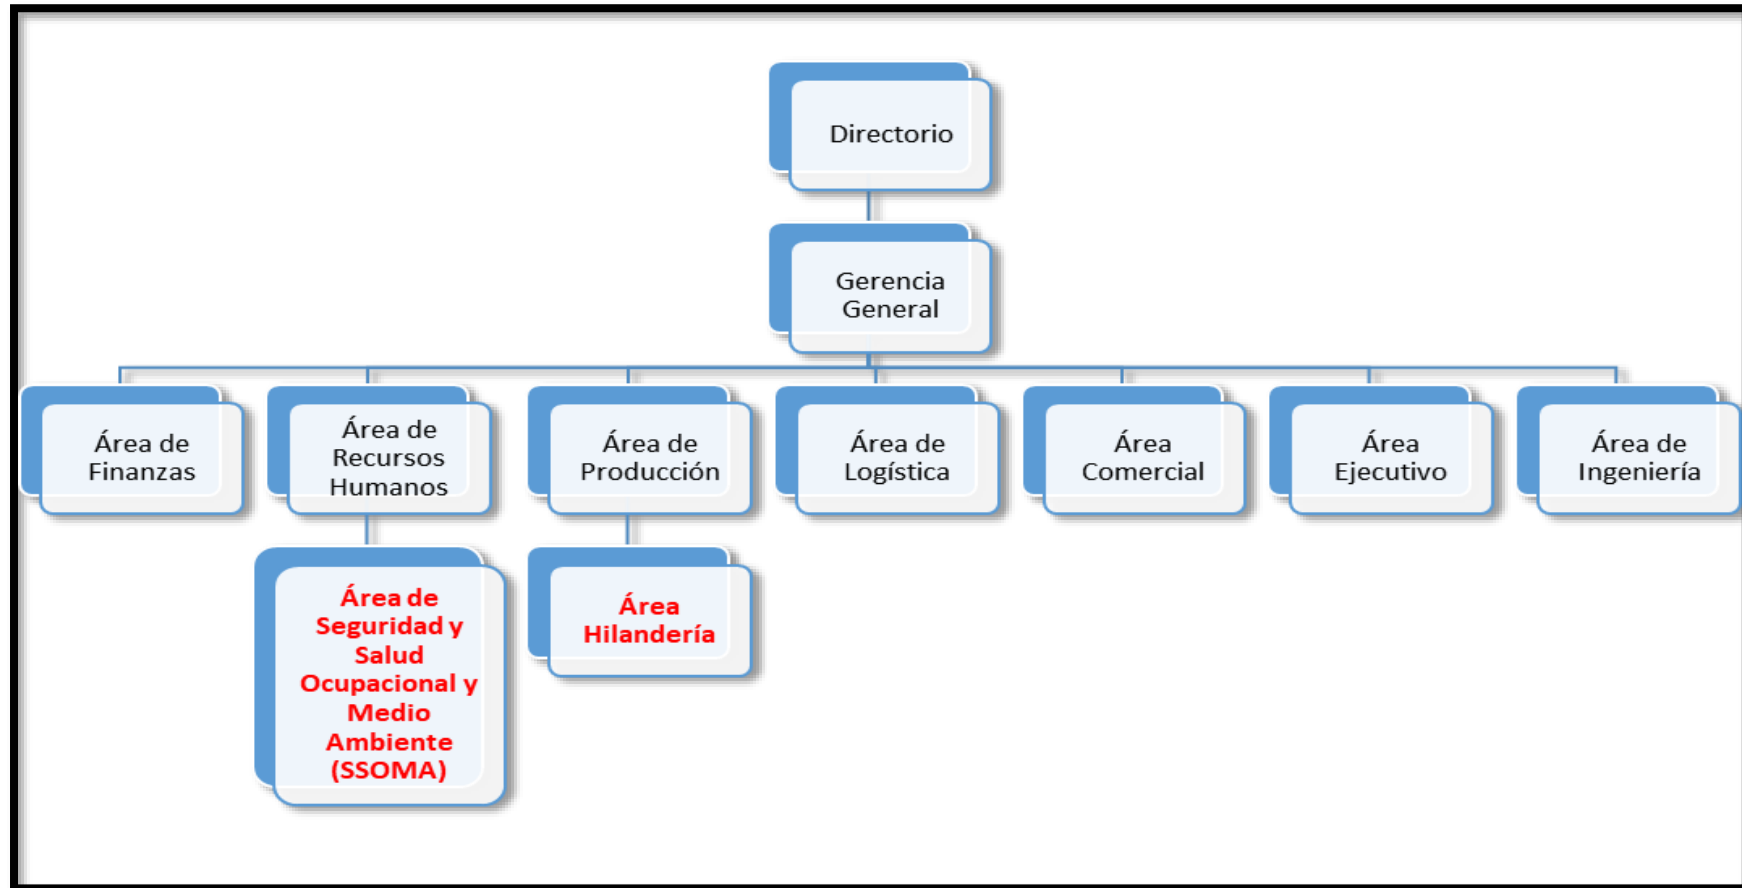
Directorio

Gerencia General

Área de Finanzas

Área de Recursos Humanos

Área de Producción

Área de Logística

Área Comercial

Área Ejecutivo

Área de Ingeniería

Área de Seguridad y Salud Ocupacional y Medio Ambiente (SSOMA)

Área Hilandería